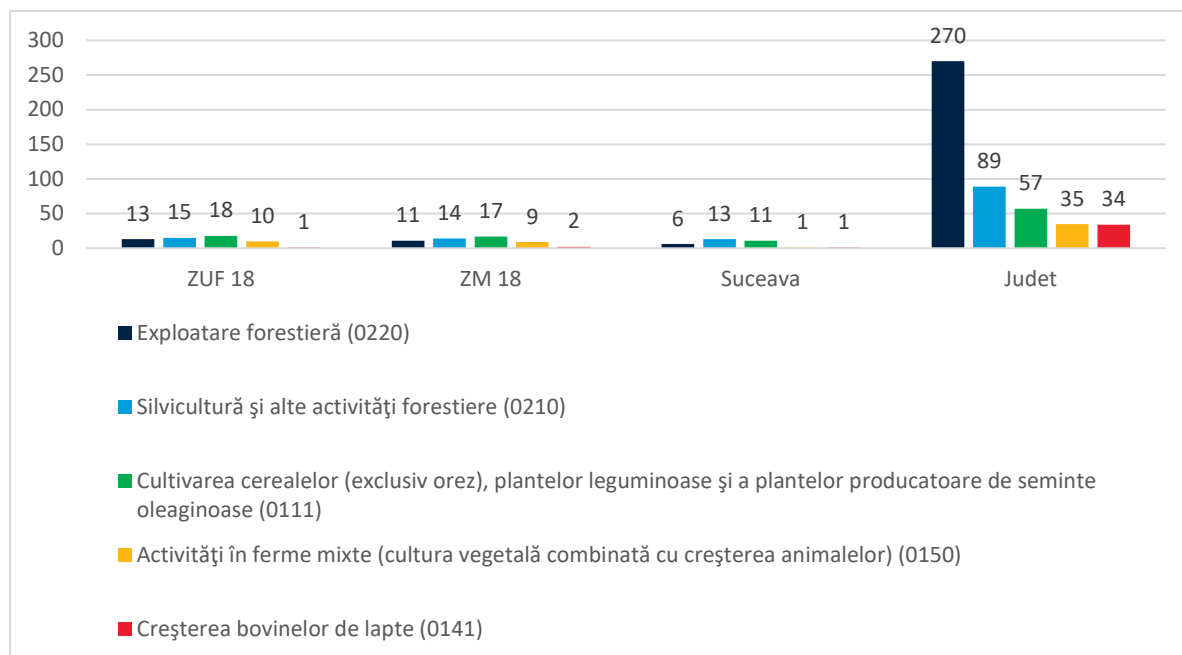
300
250
200
150
100
50
0

13 15 18 10 1
11 14 17 9 2
6 13 11 1 1
270 89 57 35 34

ZUF 18
ZM 18
Suceava
Judet

Exploatare forestieră (0220)

Silvicultură şi alte activităţi forestiere (0210)

Cultivarea cerealelor (exclusiv orez), plantelor leguminoase şi a plantelor producatoare de seminte oleaginoase (0111)

Activităţi în ferme mixte (cultura vegetală combinată cu creşterea animalelor) (0150)

Creşterea bovinelor de lapte (0141)